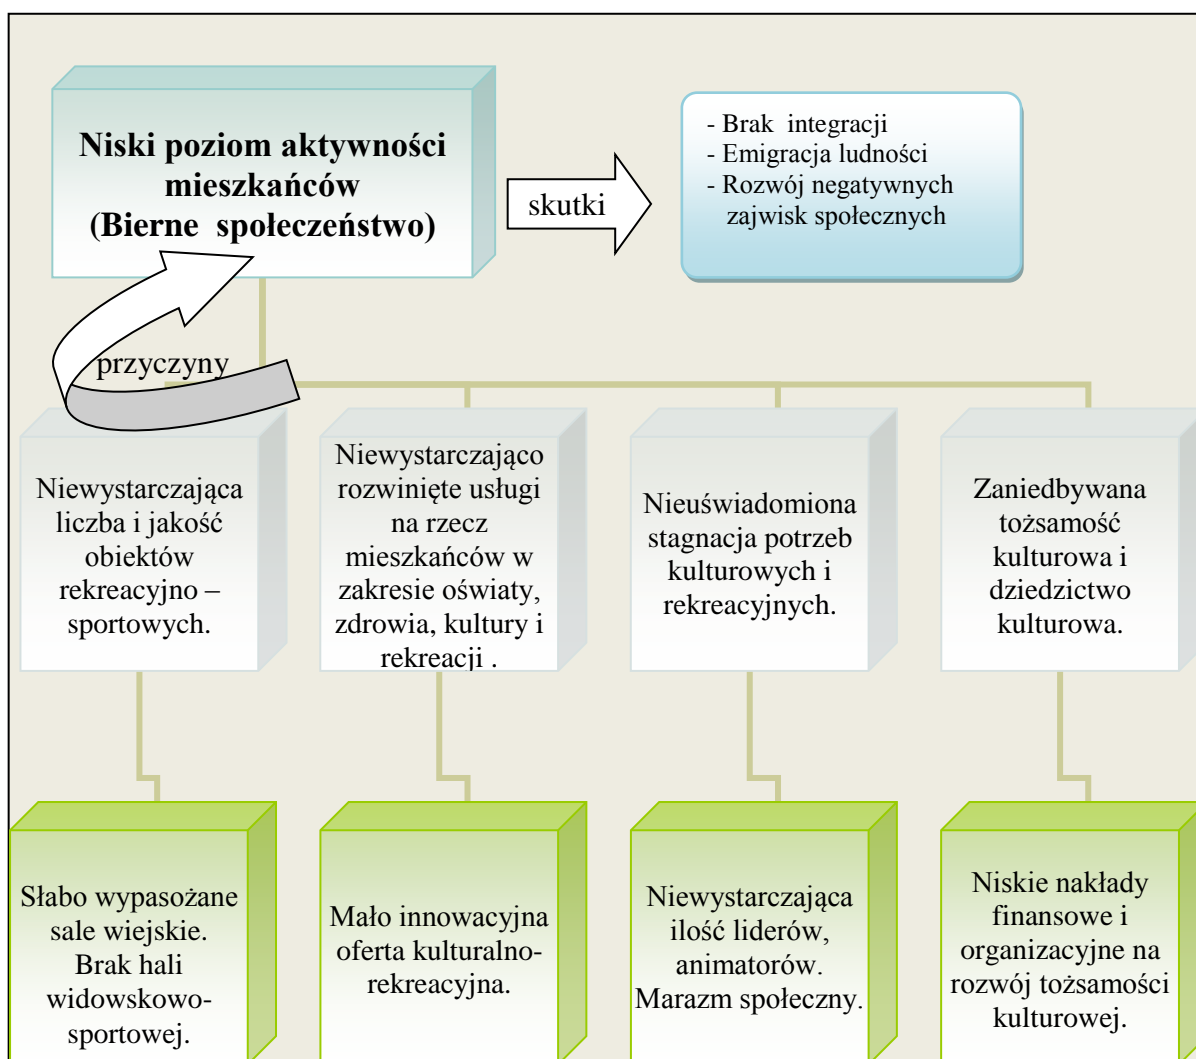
Niski poziom aktywności mieszkańców (Bierne społeczeństwo)

skutki

- Brak integracji
- Emigracja ludności
- Rozwój negatywnych zajwisk społecznych

przyczyny

Niewystarczająca liczba i jakość obiektów rekreacyjno – sportowych.

Niewystarczająco rozwinięte usługi na rzecz mieszkańców w zakresie oświaty, zdrowia, kultury i rekreacji .

Nieuświadomiona stagnacja potrzeb kulturowych i rekreacyjnych.

Zaniedbywana tożsamość kulturowa i dziedzictwo kulturowa.

Słabo wypasożane sale wiejskie. Brak hali widowskowo-sportowej.

Mało innowacyjna oferta kulturalno-rekreacyjna.

Niewystarczająca ilość liderów, animatorów. Marazm społeczny.

Niskie nakłady finansowe i organizacyjne na rozwój tożsamości kulturowej.